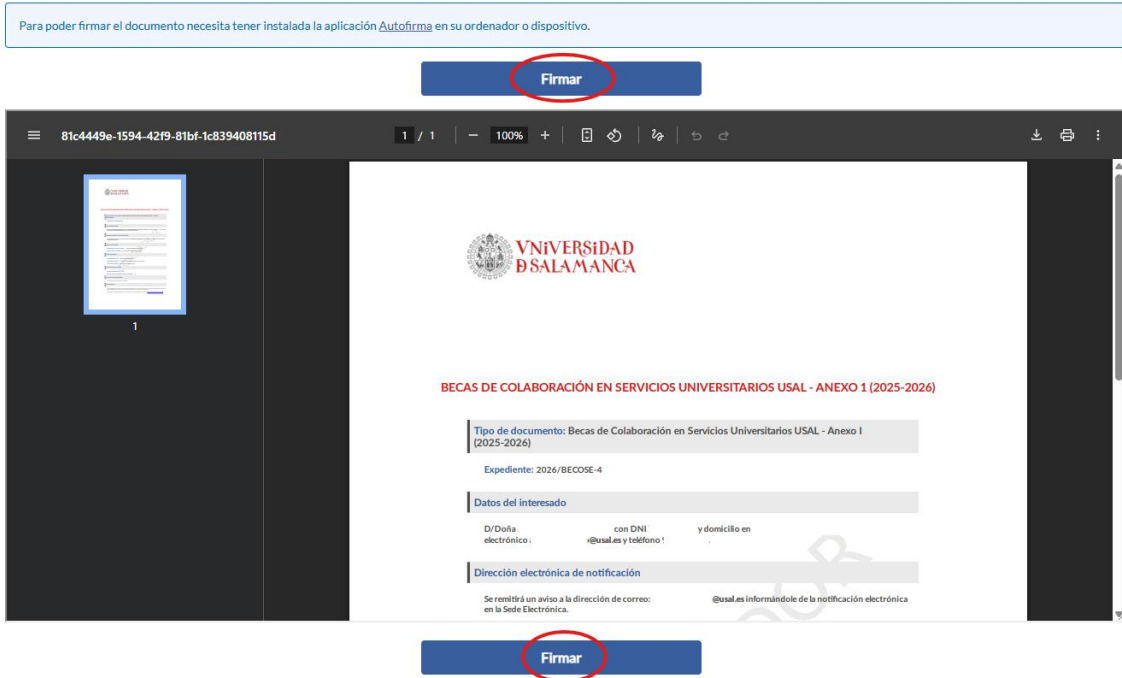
Para poder firmar el documento necesita tener instalada la aplicación Autofirma en su ordenador o dispositivo.

Firmar

81c4449e-1594-42f9-81bf-1c839408115d

1 / 1 | — 100% +

1

VNiVERSiDAD
DSALAMANCA

BECAS DE COLABORACIÓN EN SERVICIOS UNIVERSITARIOS USAL - ANEXO 1 (2025-2026)

Tipo de documento: Becas de Colaboración en Servicios Universitarios USAL - Anexo I (2025-2026)

Expediente: 2026/BECOSE-4

Datos del interesado

D/Doña con DNI y domicilio en electrónico @usal.es y teléfono

Dirección electrónica de notificación

Se remitirá un aviso a la dirección de correo: @usal.es informándole de la notificación electrónica en la Sede Electrónica.

Firmar